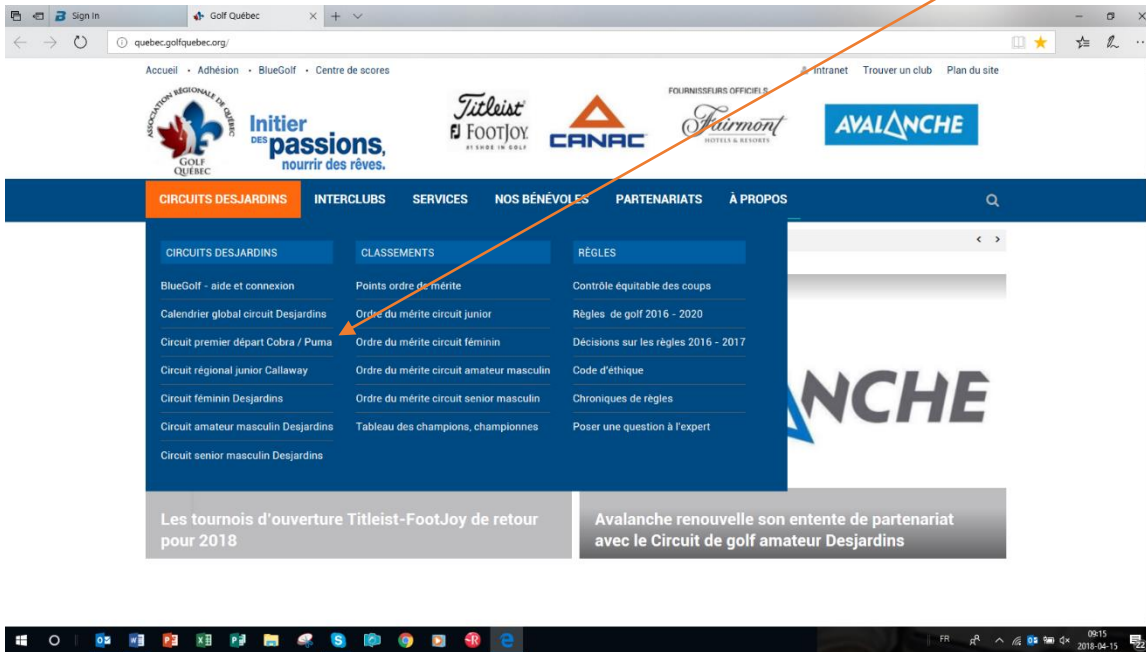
Sign In
Golf Québec
quebec.golfquebec.org/

Accueil • Adhésion • BlueGolf • Centre de scores
Intranet Trouver un club Plan du site

ASSOCIATION RÉGIONALE DE QUÉBEC
GOLF QUÉBEC
Initier des passions, nourrir des rêves.

FOURNISSEURS OFFICIELS
Titleist
FootJoy
CANAC
Fairmont HOTELS & RESORTS
AVALANCHE

CIRCUITS DESJARDINS INTERCLUBS SERVICES NOS BÉNÉVOLES PARTENARIATS À PROPOS

CIRCUITS DESJARDINS
BlueGolf - aide et connexion
Calendrier global circuit Desjardins
Circuit premier départ Cobra / Puma
Circuit régional junior Callaway
Circuit féminin Desjardins
Circuit amateur masculin Desjardins
Circuit senior masculin Desjardins

CLASSEMENTS
Points ordre de mérite
Ordre du mérite circuit junior
Ordre du mérite circuit féminin
Ordre du mérite circuit amateur masculin
Ordre du mérite circuit senior masculin
Tableau des champions, championnes

RÈGLES
Contrôle équitable des coups
Règles de golf 2016 - 2020
Décisions sur les règles 2016 - 2017
Code d'éthique
Chroniques de règles
Poser une question à l'expert

< >

NCHE

Les tournois d'ouverture Titleist-FootJoy de retour pour 2018

Avalanche renouvelle son entente de partenariat avec le Circuit de golf amateur Desjardins

FR 09:15 2018-04-15 22